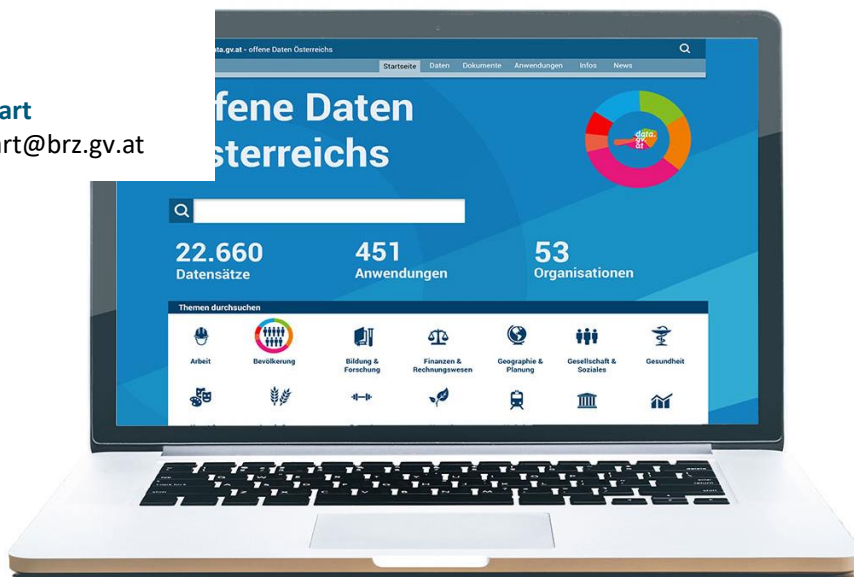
art
art@brz.gv.at

ata.gv.at - offene Daten Österreichs

Startseite Daten Dokumente Anwendungen Infos News

ffene Daten
sterreichs

data gv at

22.660
Datensätze

451
Anwendungen

53
Organisationen

Themen durchsuchen

Arbeit

Bevölkerung

Bildung & Forschung

Finanzen & Rechnungswesen

Geographie & Planung

Gesellschaft & Soziales

Gesundheit